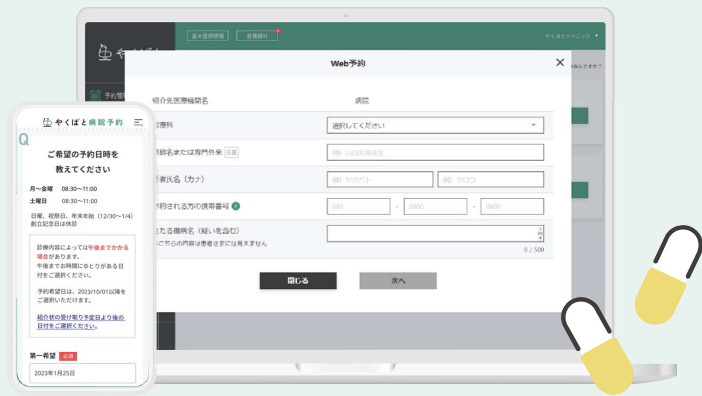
基本登録情報
各種通知
やくばとクリニック
Web予約
×
紹介先医療機関名
病院
診療科
選択してください
医師名または専門外来
任意
例）山田太郎先生
患者氏名（カナ）
例）ヤクバト
例）タロウ
予約される方の携帯番号
000
-
0000
-
0000
主たる傷病名（疑いを含む）
※こちらの内容は患者さまには見えません
0 / 500
閉じる
次へ

やくばと病院予約
Q
ご希望の予約日時を教えてください
月〜金曜　08:30〜11:00
土曜日　08:30〜11:00
日曜、祝祭日、年末年始（12/30〜1/4）創立記念日は休診
診療内容によっては午後までかかる場合があります。午後までお時間にゆとりがある日付をご選択ください。
予約希望日は、2023/10/01以降をご選択いただけます。
紹介状の受け取り予定日より後の日付をご選択ください。
第一希望　必須
2023年1月25日